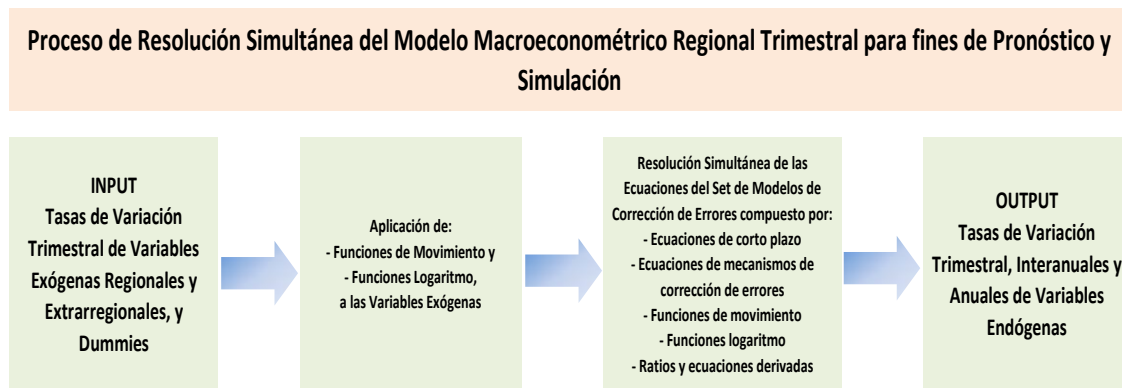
Proceso de Resolución Simultánea del Modelo Macroeconométrico Regional Trimestral para fines de Pronóstico y Simulación

INPUT
Tasas de Variación Trimestral de Variables Exógenas Regionales y Extrarregionales, y Dummies

Aplicación de:
- Funciones de Movimiento y
- Funciones Logaritmo,
a las Variables Exógenas

Resolución Simultánea de las Ecuaciones del Set de Modelos de Corrección de Errores compuesto por:
- Ecuaciones de corto plazo
- Ecuaciones de mecanismos de corrección de errores
- Funciones de movimiento
- Funciones logaritmo
- Ratios y ecuaciones derivadas

OUTPUT
Tasas de Variación Trimestral, Interanuales y Anuales de Variables Endógenas